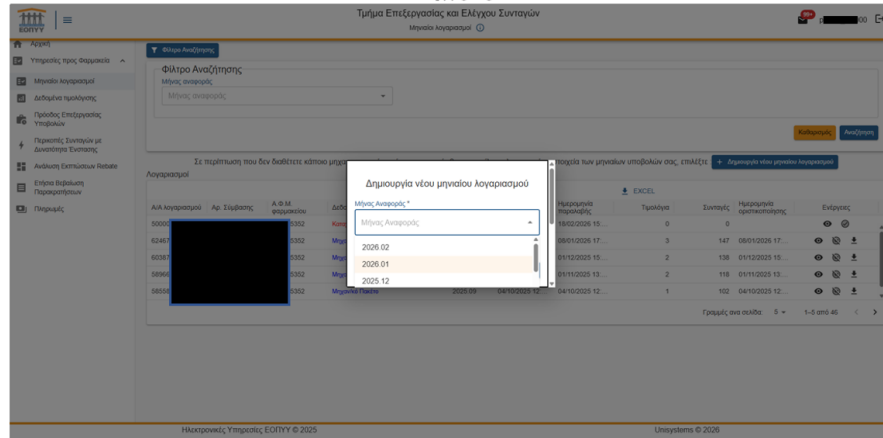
ΕΟΠΥΥ

Τμήμα Επεξεργασίας και Ελέγχου Συνταγών
Μηνιαίοι λογαριασμοί

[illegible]00

Αρχική
Υπηρεσίες προς Φαρμακεία
Μηνιαίοι λογαριασμοί
Δεδομένα τιμολόγησης
Πρόοδος Επεξεργασίας Υποβολών
Περικοπές Συνταγών με Δυνατότητα Ένστασης
Ανάλυση Εκπτώσεων Rebate
Ετήσια Βεβαίωση Παρακρατήσεων
Πληρωμές

Φίλτρο Αναζήτησης

Φίλτρο Αναζήτησης
Μήνας αναφοράς
Μήνας αναφοράς

Καθαρισμός
Αναζήτηση

Σε περίπτωση που δεν διαθέτετε κάποιο μηνια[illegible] στοιχεία των μηνιαίων υποβολών σας, επιλέξτε
+ Δημιουργία νέου μηνιαίου λογαριασμού

Λογαριασμοί

EXCEL

| Α/Α λογαριασμού | Αρ. Σύμβασης | Α.Φ.Μ. φαρμακείου | Δεδ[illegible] | | | Ημερομηνία παραλαβής | Τιμολόγια | Συνταγές | Ημερομηνία ερυθροποίησης | Ενέργειες |
|---|---|---|---|---|---|---|---|---|---|---|
| 5000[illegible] | | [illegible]352 | Κατ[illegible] | | | 18/02/2026 15:... | 0 | 0 | | |
| 62467 | | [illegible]352 | Μηνι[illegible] | | | 08/01/2026 17:... | 3 | 147 | 08/01/2026 17:... | |
| 60387 | | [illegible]352 | Μηνι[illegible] | | | 01/12/2025 15:... | 2 | 138 | 01/12/2025 15:... | |
| 58966 | | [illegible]352 | Μηνι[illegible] | | | 01/11/2025 13:... | 2 | 118 | 01/11/2025 13:... | |
| 58558 | | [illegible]352 | Μηνιαίο Γενικό | 2025.09 | 04/10/2025 12:... | 04/10/2025 12:... | 1 | 102 | 04/10/2025 12:... | |

Γραμμές ανά σελίδα: 5
1–5 από 46

Δημιουργία νέου μηνιαίου λογαριασμού
Μήνας Αναφοράς *
Μήνας Αναφοράς
2026.02
2026.01
2025.12

Ηλεκτρονικές Υπηρεσίες ΕΟΠΥΥ © 2025
Unisystems © 2026